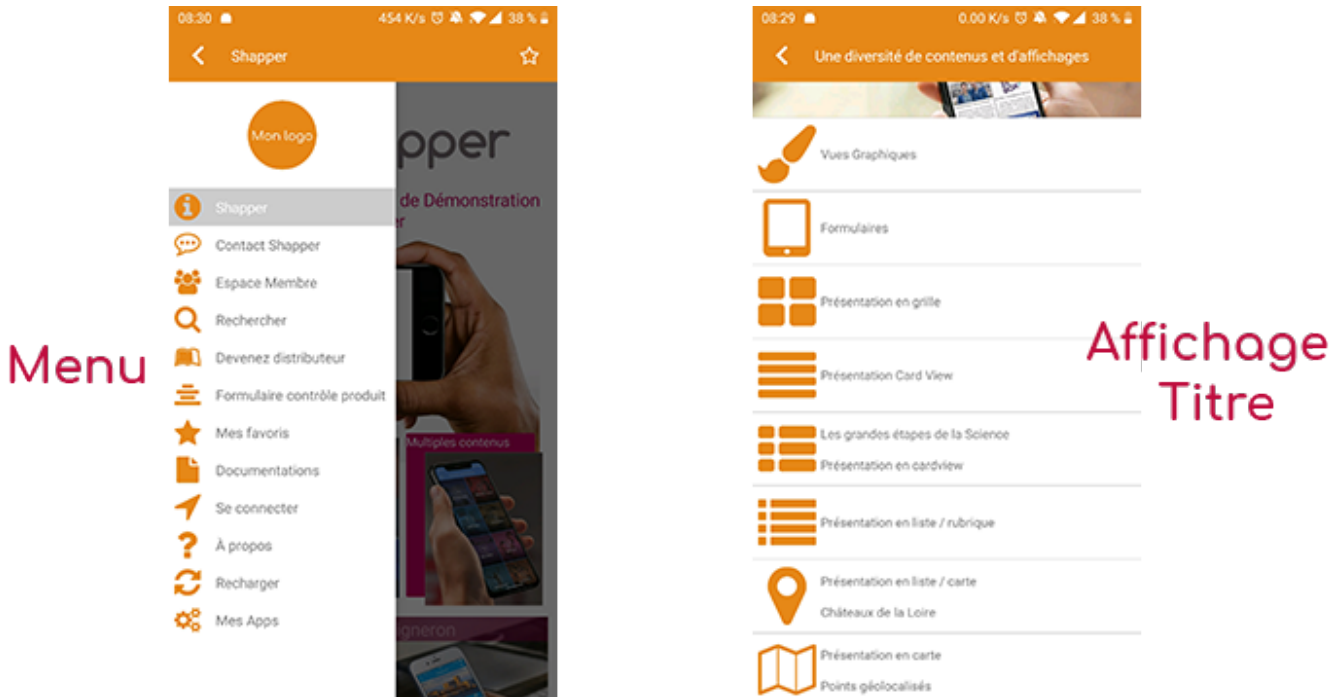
Menu

08:30 454 K/s 38 %

Shapper

Mon logo

Shapper
Contact Shapper
Espace Membre
Rechercher
Devenez distributeur
Formulaire contrôle produit
Mes favoris
Documentations
Se connecter
À propos
Recharger
Mes Apps

pper
de Démonstration
r
Multiples contenus
gneron

08:29 0.00 K/s 38 %

Une diversité de contenus et d'affichages

Vues Graphiques
Formulaires
Présentation en grille
Présentation Card View
Les grandes étapes de la Science
Présentation en cardview
Présentation en liste / rubrique
Présentation en liste / carte
Châteaux de la Loire
Présentation en carte
Points géolocalisés

Affichage Titre